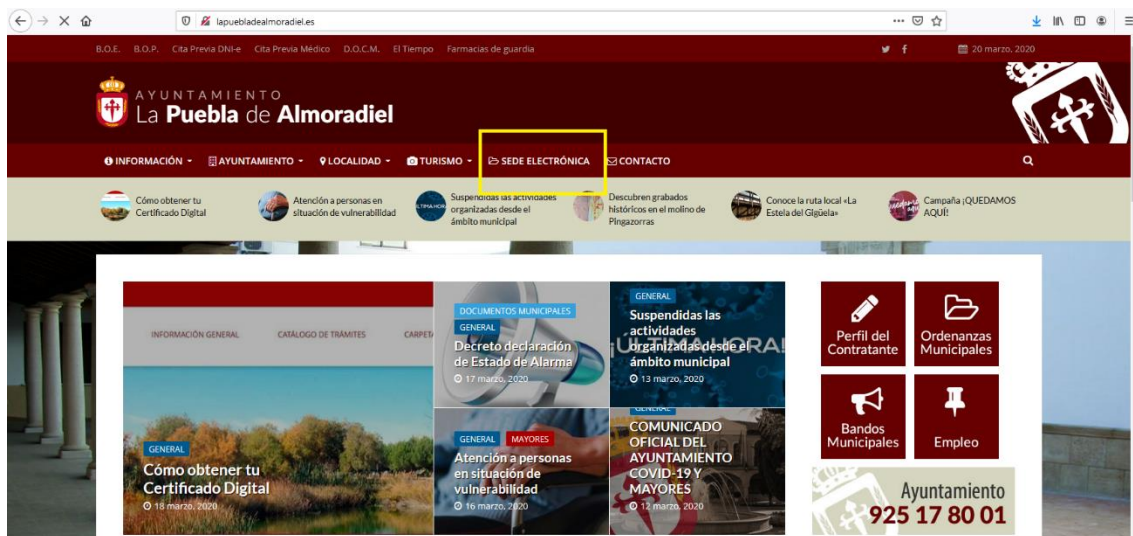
lapuebladealmoradiel.es

B.O.E. B.O.P. Cita Previa DNI-e Cita Previa Médico D.O.C.M. El Tiempo Farmacias de guardia

20 marzo, 2020

AYUNTAMIENTO
La Puebla de Almoradiel

INFORMACIÓN AYUNTAMIENTO LOCALIDAD TURISMO SEDE ELECTRÓNICA CONTACTO

Cómo obtener tu Certificado Digital

Atención a personas en situación de vulnerabilidad

Suspendidas las actividades organizadas desde el ámbito municipal

Descubren grabados históricos en el molino de Pingazorras

Conoce la ruta local «La Estela del Gigüela»

Campaña ¡QUEDAMOS AQUÍ!

INFORMACIÓN GENERAL CATÁLOGO DE TRÁMITES CARPETA

GENERAL
Cómo obtener tu Certificado Digital
18 marzo, 2020

DOCUMENTOS MUNICIPALES
GENERAL
Decreto declaración de Estado de Alarma
17 marzo, 2020

GENERAL
Suspendidas las actividades organizadas desde el ámbito municipal
13 marzo, 2020

GENERAL MAYORES
Atención a personas en situación de vulnerabilidad
16 marzo, 2020

GENERAL
COMUNICADO OFICIAL DEL AYUNTAMIENTO COVID-19 Y MAYORES
12 marzo, 2020

Perfil del Contratante

Ordenanzas Municipales

Bandos Municipales

Empleo

Ayuntamiento
925 17 80 01